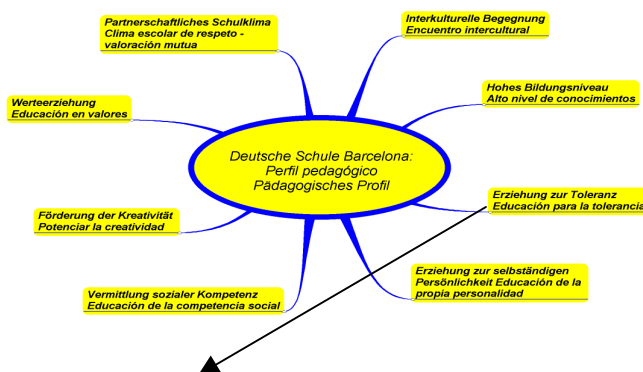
Partnerschaftliches Schulklima
Clima escolar de respeto - valoración mutua

Interkulturelle Begegnung
Encuentro intercultural

Werteerziehung
Educación en valores

Hohes Bildungsniveau
Alto nivel de conocimientos

Deutsche Schule Barcelona:
Perfil pedagógico
Pädagogisches Profil

Erziehung zur Toleranz
Educación para la toleranci

Förderung der Kreativität
Potenciar la creatividad

Erziehung zur selbständigen Persönlichkeit Educación de la propia personalidad

Vermittlung sozialer Kompetenz
Educación de la competencia social